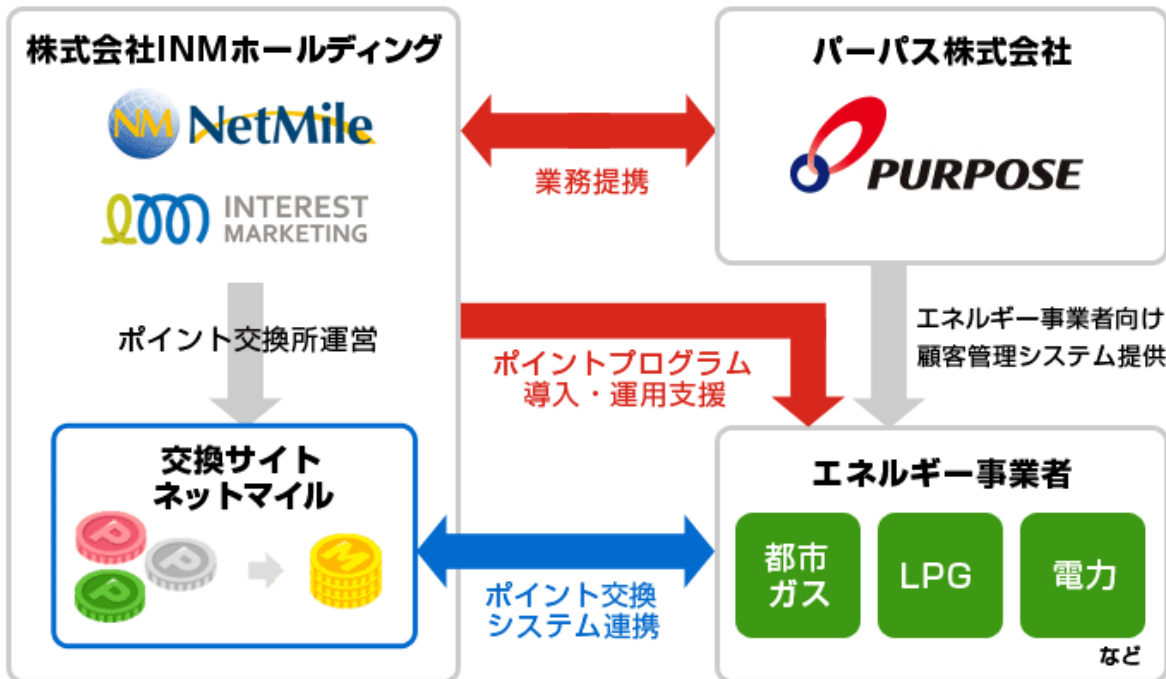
株式会社INMホールディング

NM NetMile

INTEREST MARKETING

パーパス株式会社

PURPOSE

業務提携

ポイント交換所運営

ポイントプログラム
導入・運用支援

エネルギー事業者向け
顧客管理システム提供

交換サイト
ネットマイル

エネルギー事業者

都市ガス

LPG

電力

など

ポイント交換
システム連携